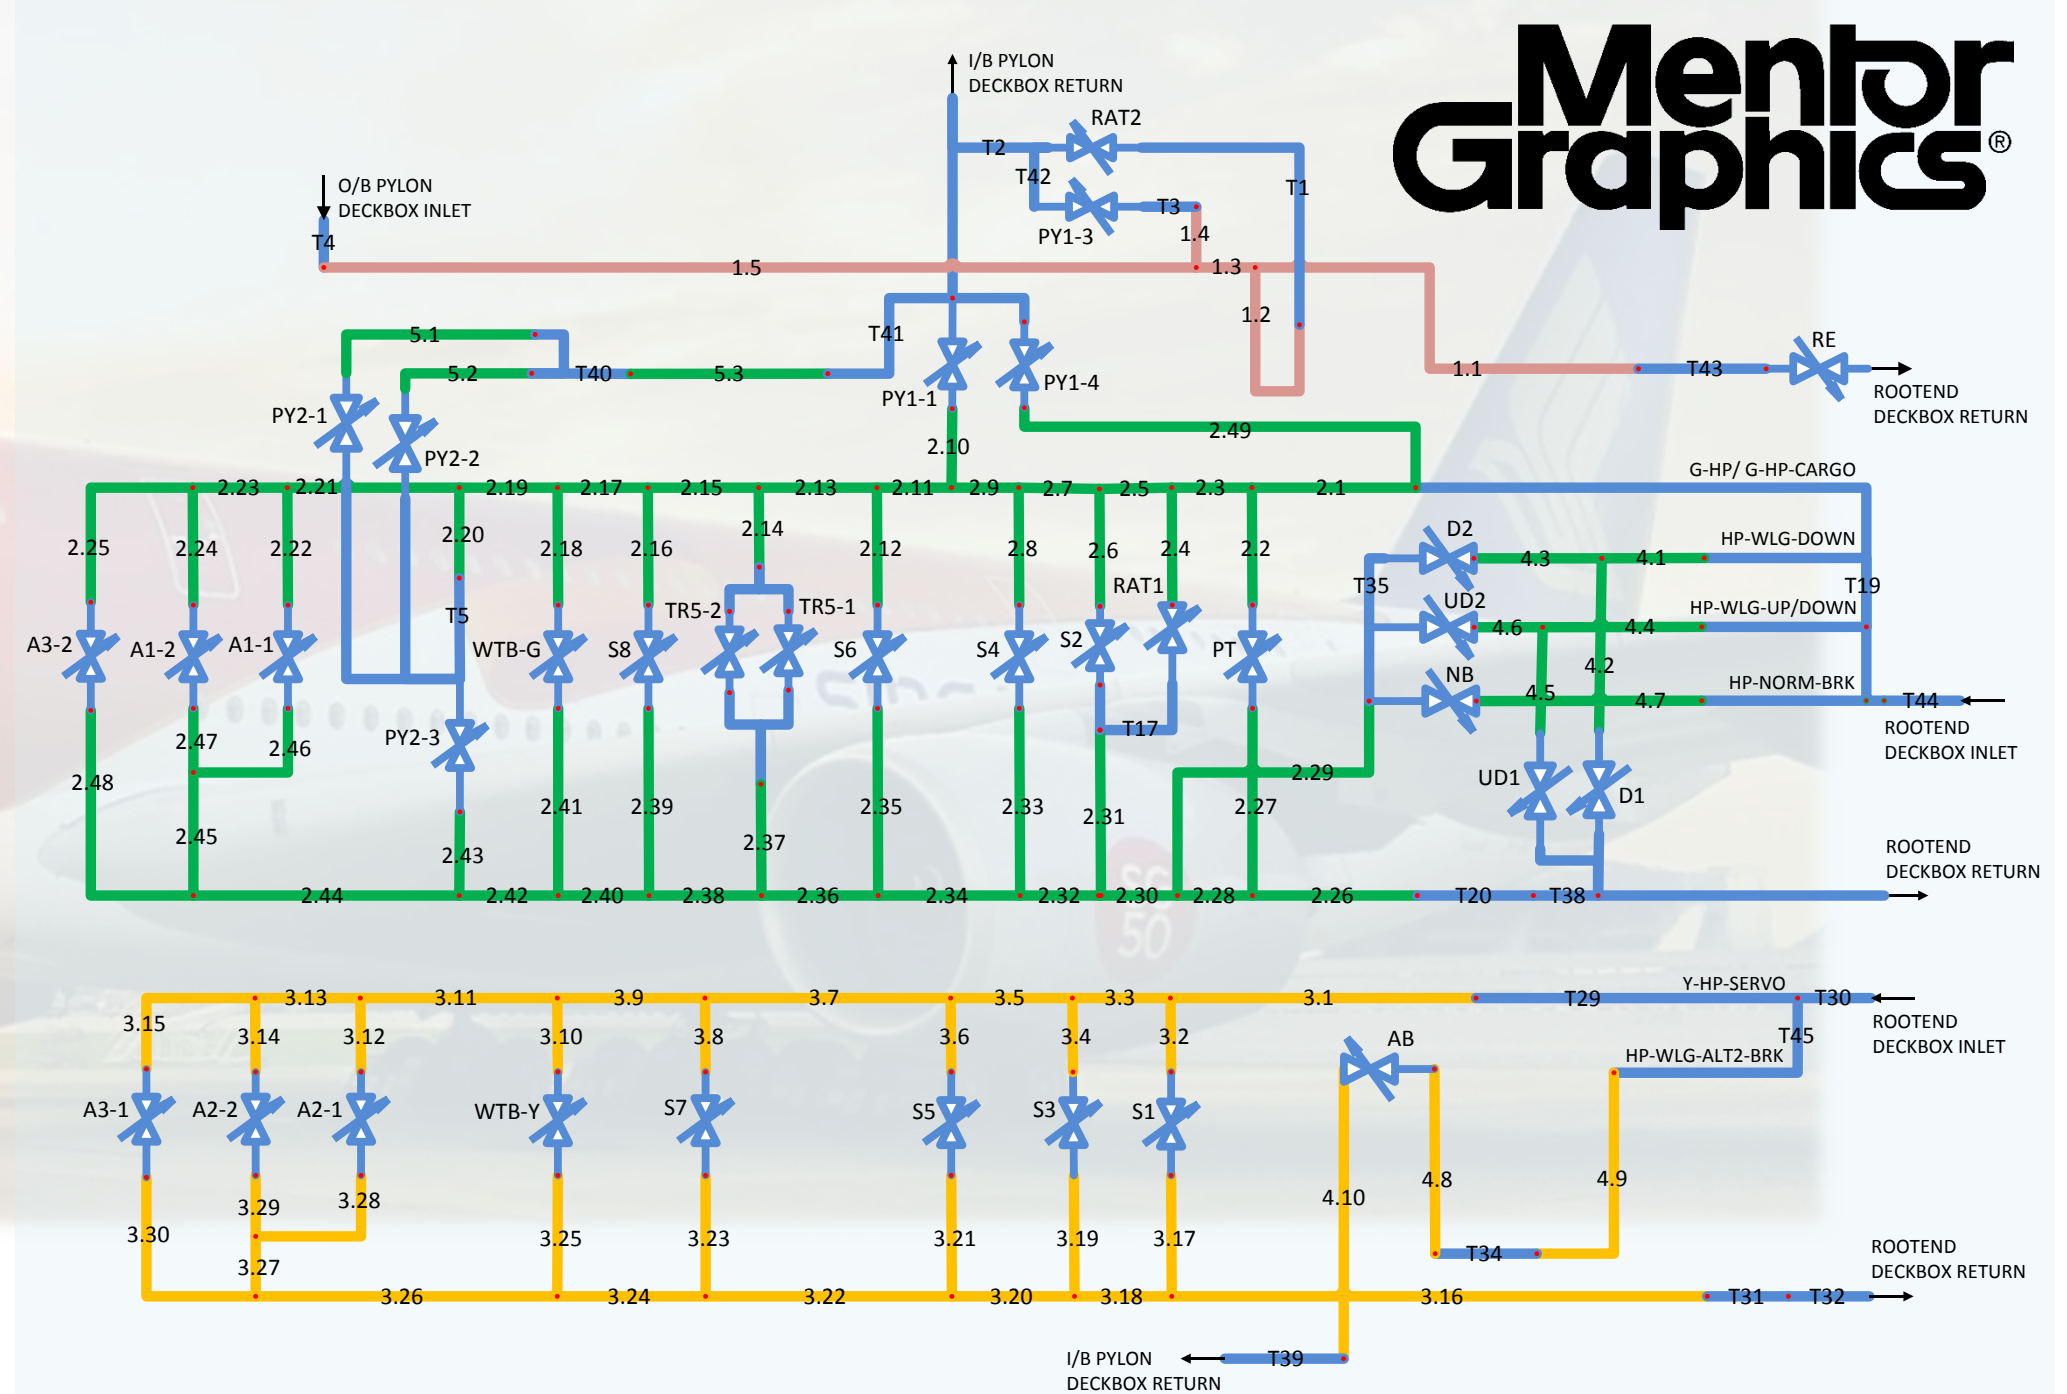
Mentor Graphics®

I/B PYLON DECKBOX RETURN

RAT2
T2
T42
T1
T3
PY1-3
1.4
O/B PYLON DECKBOX INLET
T4
1.5
1.3
1.2
T41
5.1
5.2
T40
5.3
PY1-1
PY1-4
1.1
T43
RE
ROOTEND DECKBOX RETURN
PY2-1
PY2-2
2.10
2.49
G-HP/ G-HP-CARGO
2.23
2.21
2.19
2.17
2.15
2.13
2.11
2.9
2.7
2.5
2.3
2.1
2.25
2.24
2.22
2.20
2.18
2.16
2.14
2.12
2.8
2.6
2.4
2.2
D2
4.3
4.1
HP-WLG-DOWN
T35
T19
T5
TR5-2
TR5-1
RAT1
UD2
4.6
4.4
HP-WLG-UP/DOWN
A3-2
A1-2
A1-1
WTB-G
S8
S6
S4
S2
PT
4.2
NB
4.5
4.7
HP-NORM-BRK
T44
ROOTEND DECKBOX INLET
PY2-3
T17
2.47
2.46
2.29
UD1
D1
2.48
2.41
2.39
2.35
2.33
2.31
2.27
2.37
2.45
2.43
ROOTEND DECKBOX RETURN
2.44
2.42
2.40
2.38
2.36
2.34
2.32
2.30
2.28
2.26
T20
T38

Y-HP-SERVO
3.13
3.11
3.9
3.7
3.5
3.3
3.1
T29
T30
ROOTEND DECKBOX INLET
3.15
3.14
3.12
3.10
3.8
3.6
3.4
3.2
AB
T45
HP-WLG-ALT2-BRK
A3-1
A2-2
A2-1
WTB-Y
S7
S5
S3
S1
4.10
4.8
4.9
3.29
3.28
3.30
3.25
3.23
3.21
3.19
3.17
T34
3.27
ROOTEND DECKBOX RETURN
3.26
3.24
3.22
3.20
3.18
3.16
T31
T32
I/B PYLON DECKBOX RETURN
T39